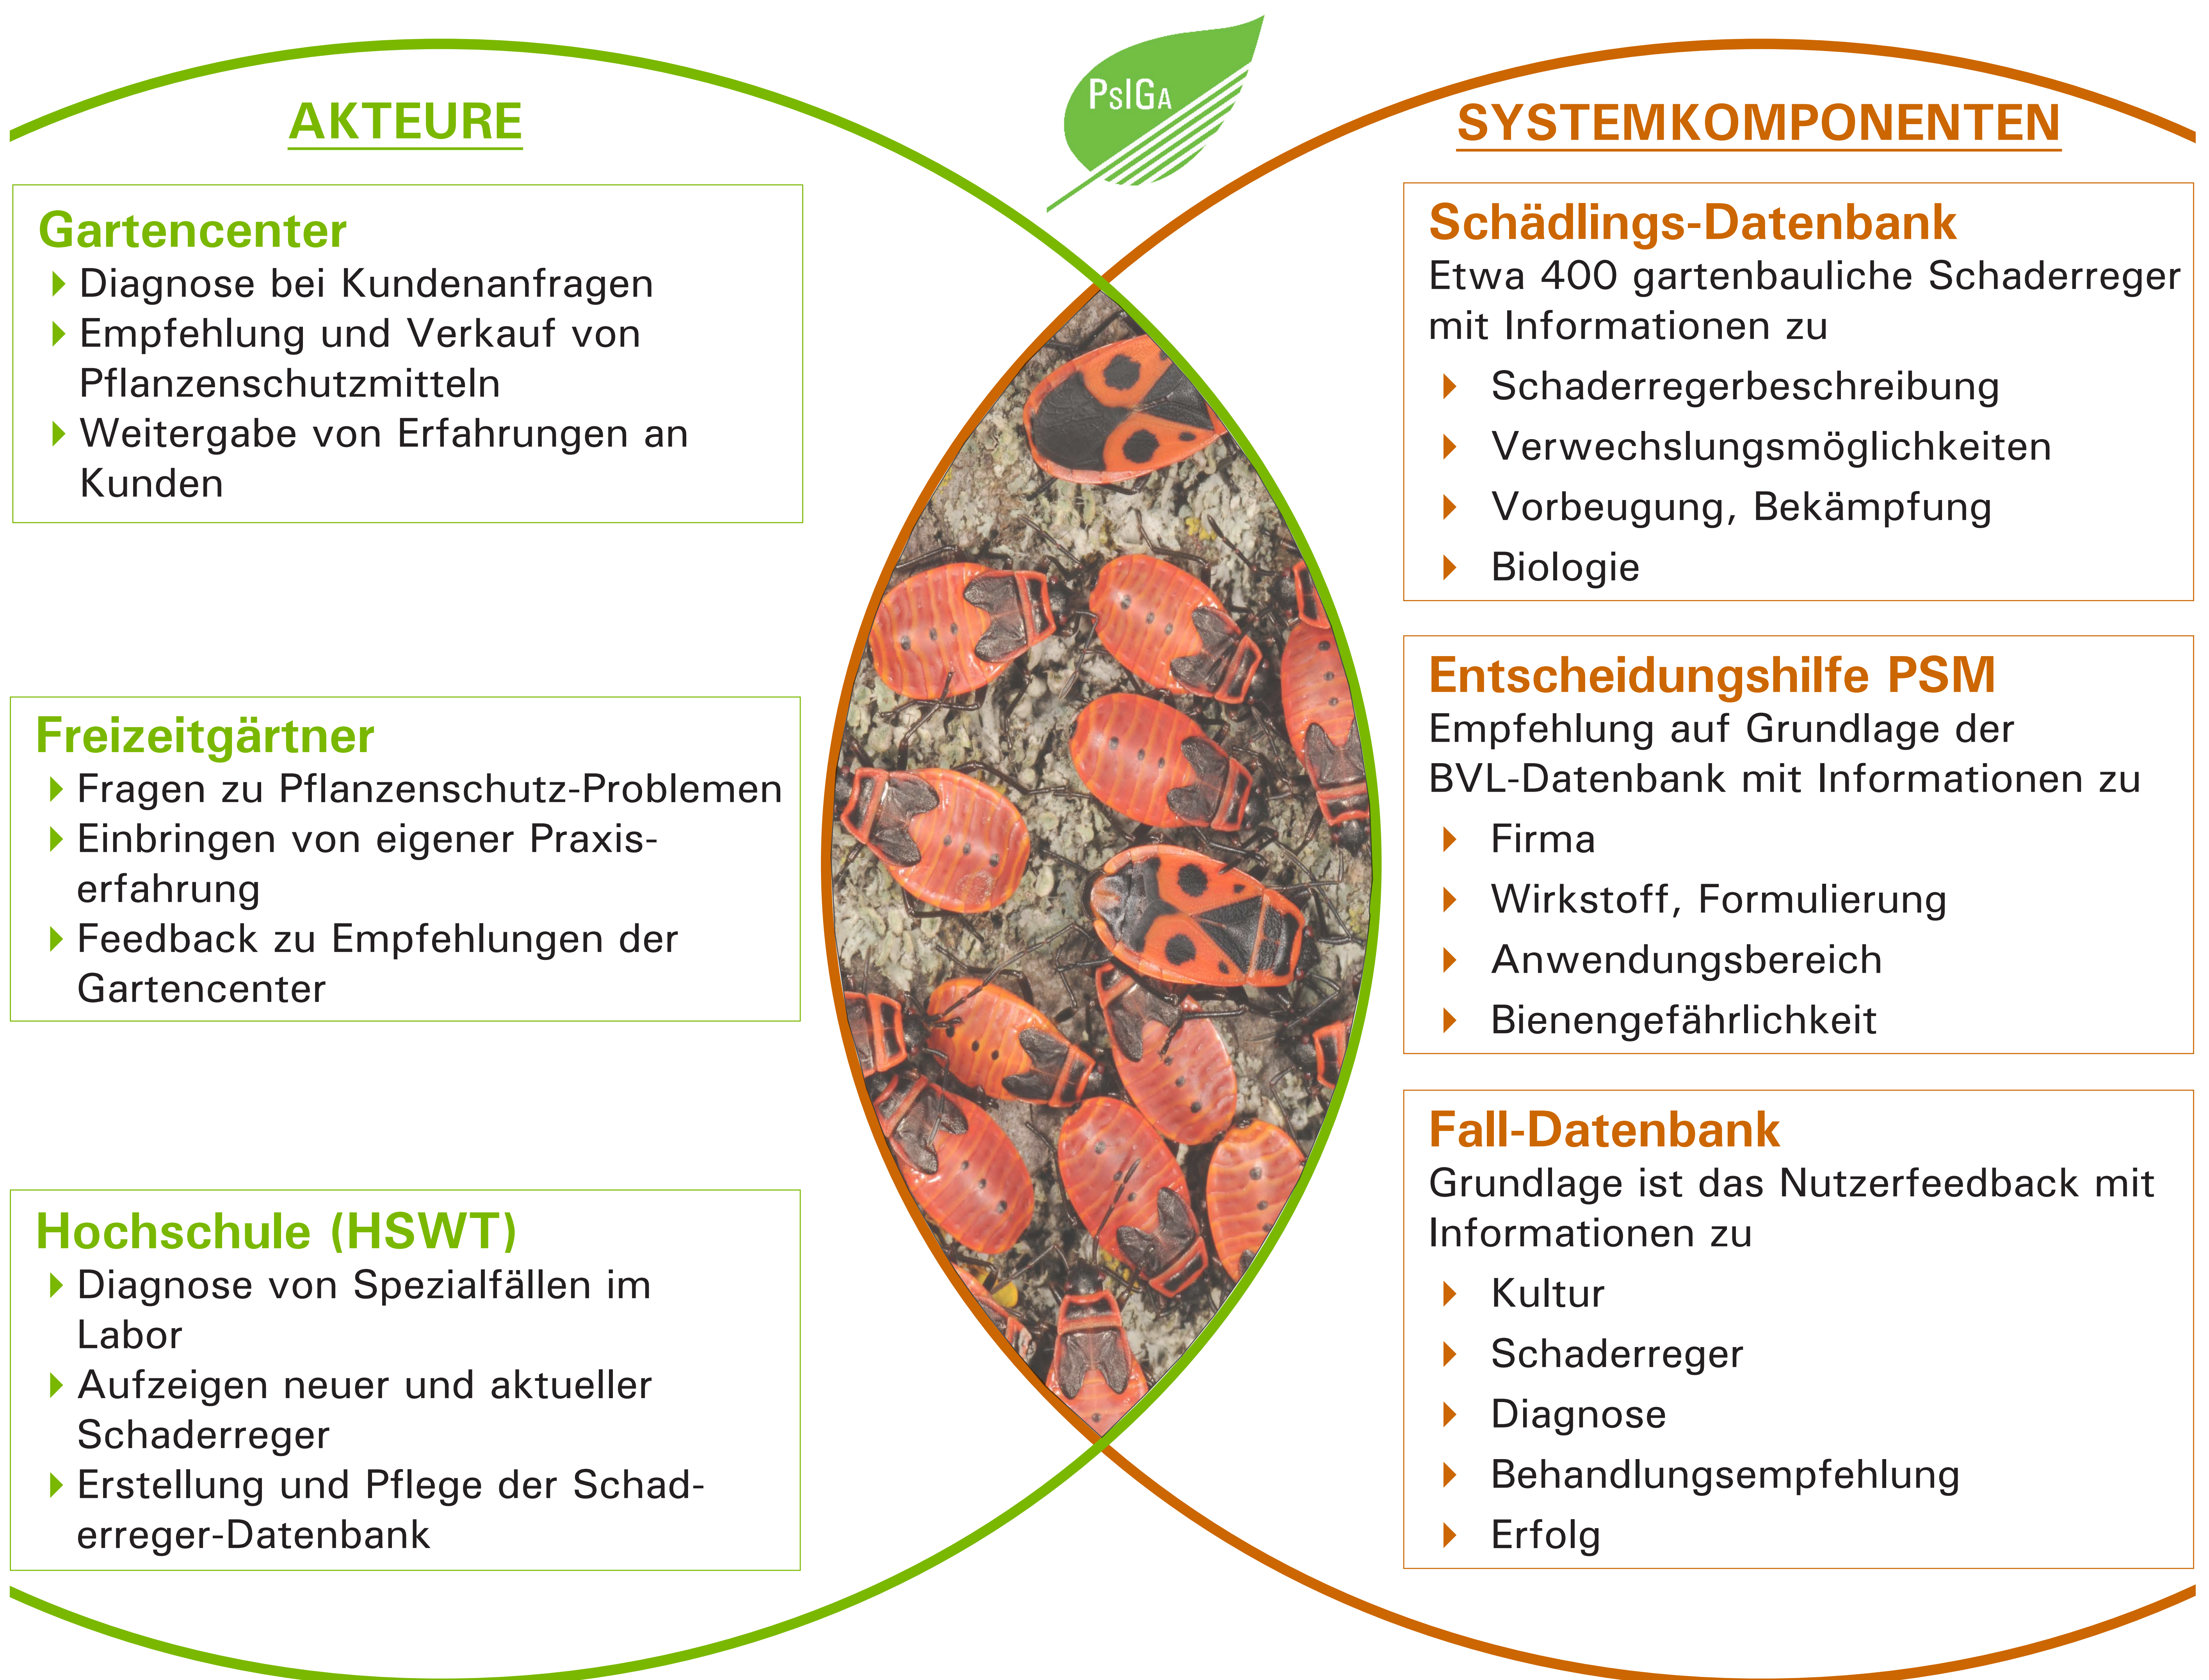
PsIGA

AKTEURE

Gartencenter
Diagnose bei Kundenanfragen
Empfehlung und Verkauf von Pflanzenschutzmitteln
Weitergabe von Erfahrungen an Kunden

Freizeitgärtner
Fragen zu Pflanzenschutz-Problemen
Einbringen von eigener Praxiserfahrung
Feedback zu Empfehlungen der Gartencenter

Hochschule (HSWT)
Diagnose von Spezialfällen im Labor
Aufzeigen neuer und aktueller Schaderreger
Erstellung und Pflege der Schaderreger-Datenbank

SYSTEMKOMPONENTEN

Schädlings-Datenbank
Etwa 400 gartenbauliche Schaderreger mit Informationen zu
Schaderregerbeschreibung
Verwechslungsmöglichkeiten
Vorbeugung, Bekämpfung
Biologie

Entscheidungshilfe PSM
Empfehlung auf Grundlage der BVL-Datenbank mit Informationen zu
Firma
Wirkstoff, Formulierung
Anwendungsbereich
Bienengefährlichkeit

Fall-Datenbank
Grundlage ist das Nutzerfeedback mit Informationen zu
Kultur
Schaderreger
Diagnose
Behandlungsempfehlung
Erfolg